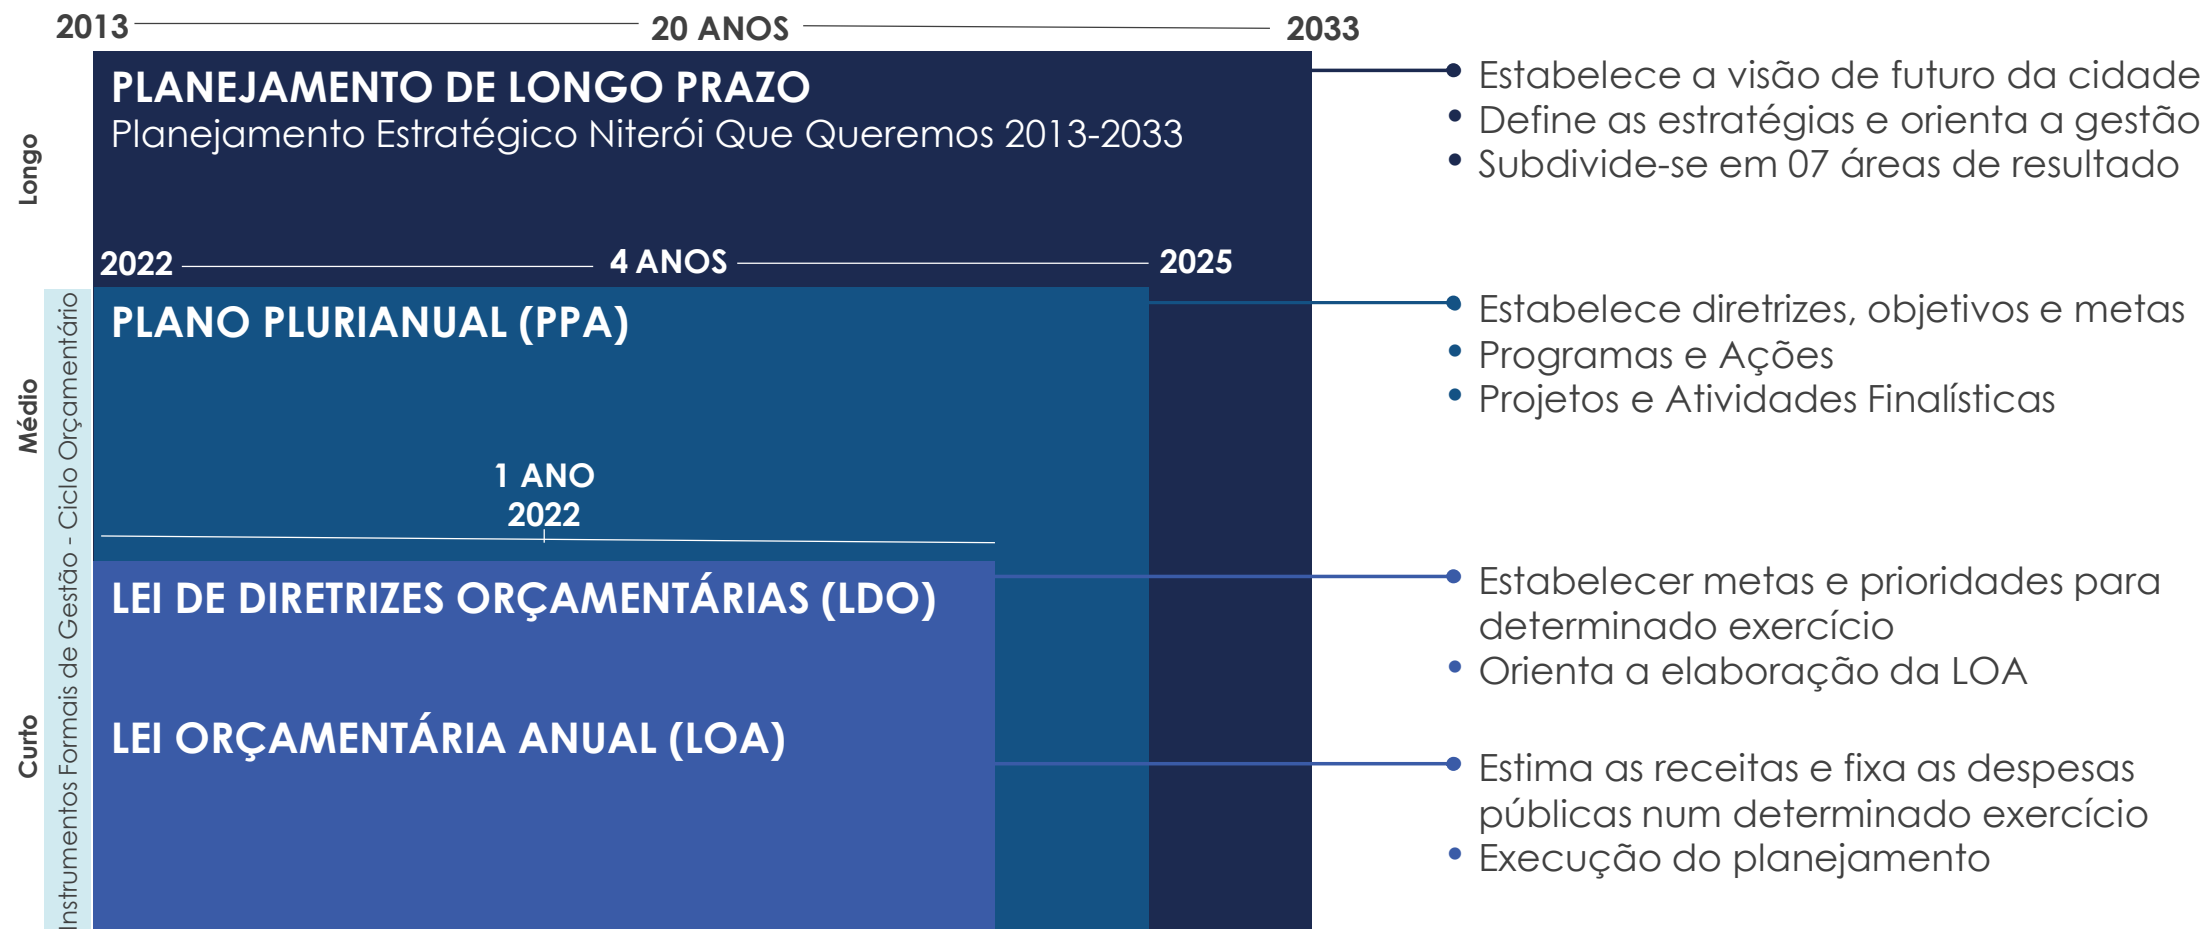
2013 20 ANOS 2033

Longo

PLANEJAMENTO DE LONGO PRAZO
Planejamento Estratégico Niterói Que Queremos 2013-2033

• Estabelece a visão de futuro da cidade
• Define as estratégias e orienta a gestão
• Subdivide-se em 07 áreas de resultado

2022 4 ANOS 2025

Médio

Instrumentos Formais de Gestão - Ciclo Orçamentário

PLANO PLURIANUAL (PPA)

• Estabelece diretrizes, objetivos e metas
• Programas e Ações
• Projetos e Atividades Finalísticas

1 ANO
2022

Curto

LEI DE DIRETRIZES ORÇAMENTÁRIAS (LDO)

• Estabelecer metas e prioridades para determinado exercício
• Orienta a elaboração da LOA

LEI ORÇAMENTÁRIA ANUAL (LOA)

• Estima as receitas e fixa as despesas públicas num determinado exercício
• Execução do planejamento